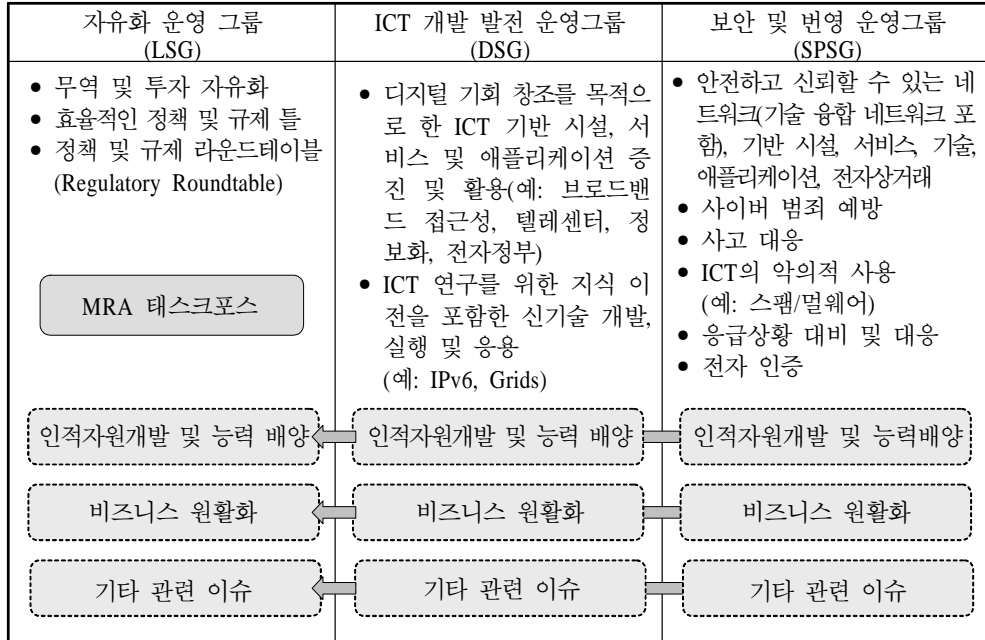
| 자유화 운영 그룹 (LSG) | ICT 개발 발전 운영그룹 (DSG) | 보안 및 번영 운영그룹 (SPSG) |
|---|---|---|
| • 무역 및 투자 자유화<br>• 효율적인 정책 및 규제 틀<br>• 정책 및 규제 라운드테이블 (Regulatory Roundtable)<br><br>MRA 태스크포스 | • 디지털 기회 창조를 목적으로 한 ICT 기반 시설, 서비스 및 애플리케이션 증진 및 활용(예: 브로드밴드 접근성, 텔레센터, 정보화, 전자정부)<br>• ICT 연구를 위한 지식 이전을 포함한 신기술 개발, 실행 및 응용 (예: IPv6, Grids) | • 안전하고 신뢰할 수 있는 네트워크(기술 융합 네트워크 포함), 기반 시설, 서비스, 기술, 애플리케이션, 전자상거래<br>• 사이버 범죄 예방<br>• 사고 대응<br>• ICT의 악의적 사용 (예: 스팸/멀웨어)<br>• 응급상황 대비 및 대응<br>• 전자 인증 |
| 인적자원개발 및 능력 배양 | 인적자원개발 및 능력 배양 | 인적자원개발 및 능력배양 |
| 비즈니스 원활화 | 비즈니스 원활화 | 비즈니스 원활화 |
| 기타 관련 이슈 | 기타 관련 이슈 | 기타 관련 이슈 |